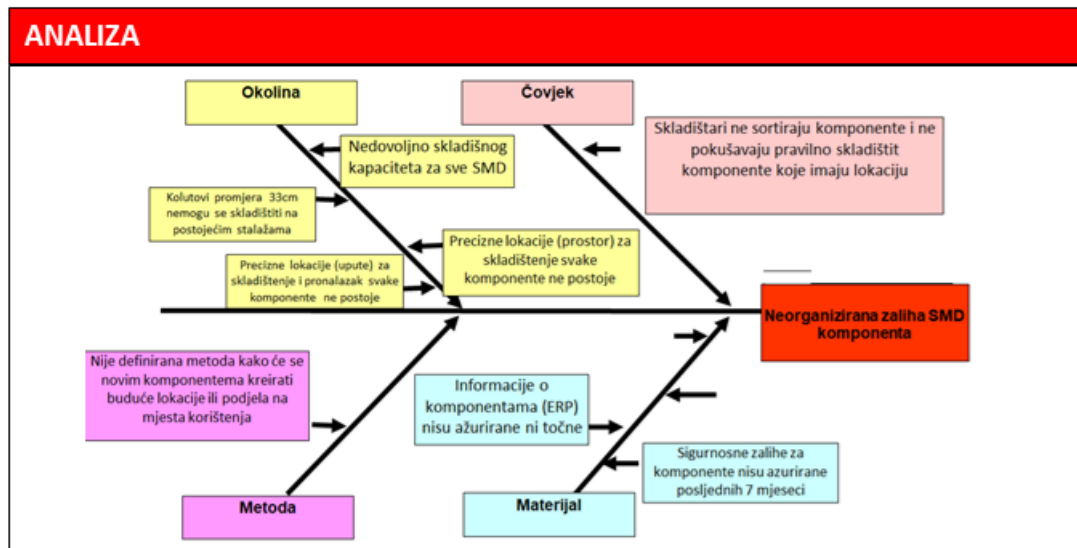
ANALIZA

Okolina

Čovjek

Nedovoljno skladišnog kapaciteta za sve SMD

Skladištari ne sortiraju komponente i ne pokušavaju pravilno skladištit komponente koje imaju lokaciju

Kolutovi promjera 33cm nemogu se skladištiti na postojećim stalažama

Precizne lokacije (prostor) za skladištenje svake komponente ne postoje

Precizne lokacije (upute) za skladištenje i pronalazak svake komponente ne postoje

Neorganizirana zaliha SMD komponenta

Nije definirana metoda kako će se novim komponentema kreirati buduće lokacije ili podjela na mjesta korištenja

Informacije o komponentama (ERP) nisu ažurirane ni točne

Sigurnosne zalihe za komponente nisu azurirane posljednih 7 mjeseci

Metoda

Materijal